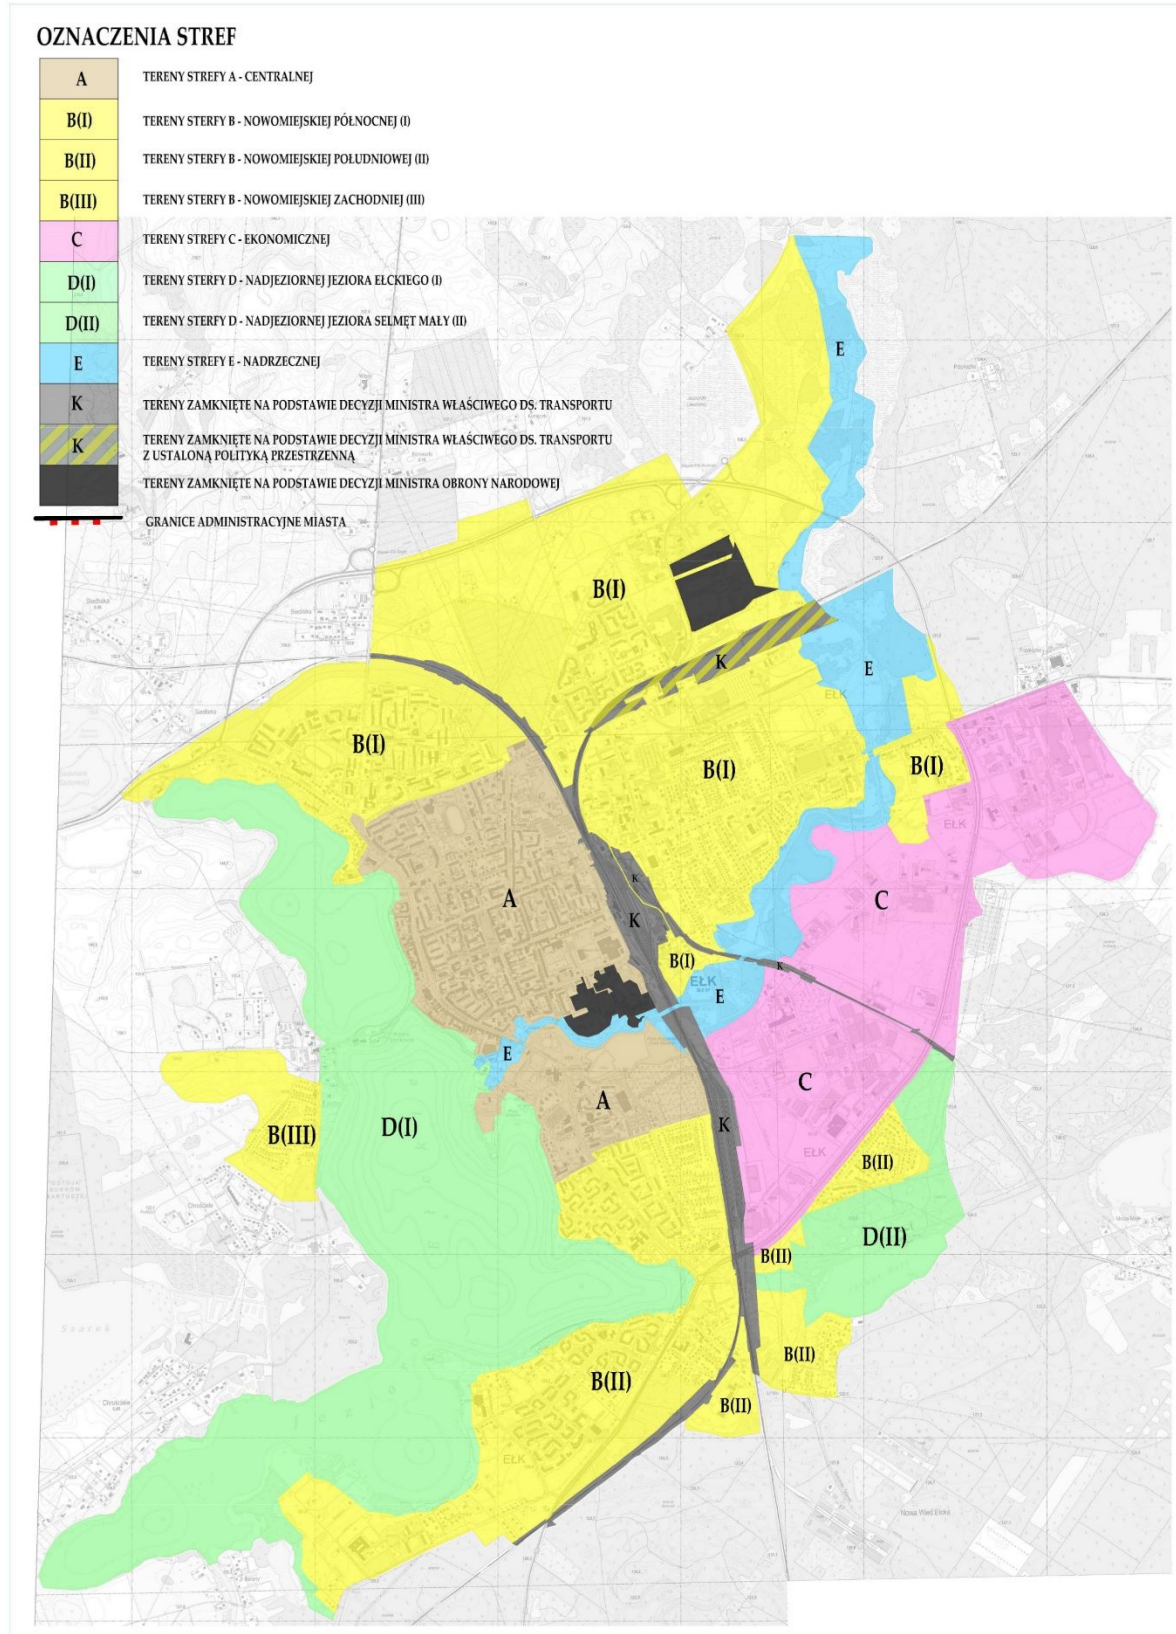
OZNACZENIA STREF

| | |
|---|---|
| A | TERENY STREFY A - CENTRALNEJ |
| B(I) | TERENY STREFY B - NOWOMIEJSKIEJ PÓŁNOCNEJ (I) |
| B(II) | TERENY STREFY B - NOWOMIEJSKIEJ POŁUDNIOWEJ (II) |
| B(III) | TERENY STREFY B - NOWOMIEJSKIEJ ZACHODNIEJ (III) |
| C | TERENY STREFY C - EKONOMICZNEJ |
| D(I) | TERENY STREFY D - NADJEZIORNEJ JEZIORA EŁCKIEGO (I) |
| D(II) | TERENY STREFY D - NADJEZIORNEJ JEZIORA SELMĘT MAŁY (II) |
| E | TERENY STREFY E - NADRZECZNEJ |
| K | TERENY ZAMKNIĘTE NA PODSTAWIE DECYZJI MINISTRA WŁAŚCIWEGO DS. TRANSPORTU |
| K | TERENY ZAMKNIĘTE NA PODSTAWIE DECYZJI MINISTRA WŁAŚCIWEGO DS. TRANSPORTU Z USTALONĄ POLITYKĄ PRZESTRZENNĄ |
| | TERENY ZAMKNIĘTE NA PODSTAWIE DECYZJI MINISTRA OBRONY NARODOWEJ |
| | GRANICE ADMINISTRACYJNE MIASTA |

E
B(I)
K
E
EŁK
B(I)
B(I)
B(I)
EŁK
A
K
K
C
B(I)
EŁK
K
E
E
A
C
B(III)
D(I)
K
EŁK
B(II)
D(II)
B(II)
B(II)
B(II)
B(II)
EŁK